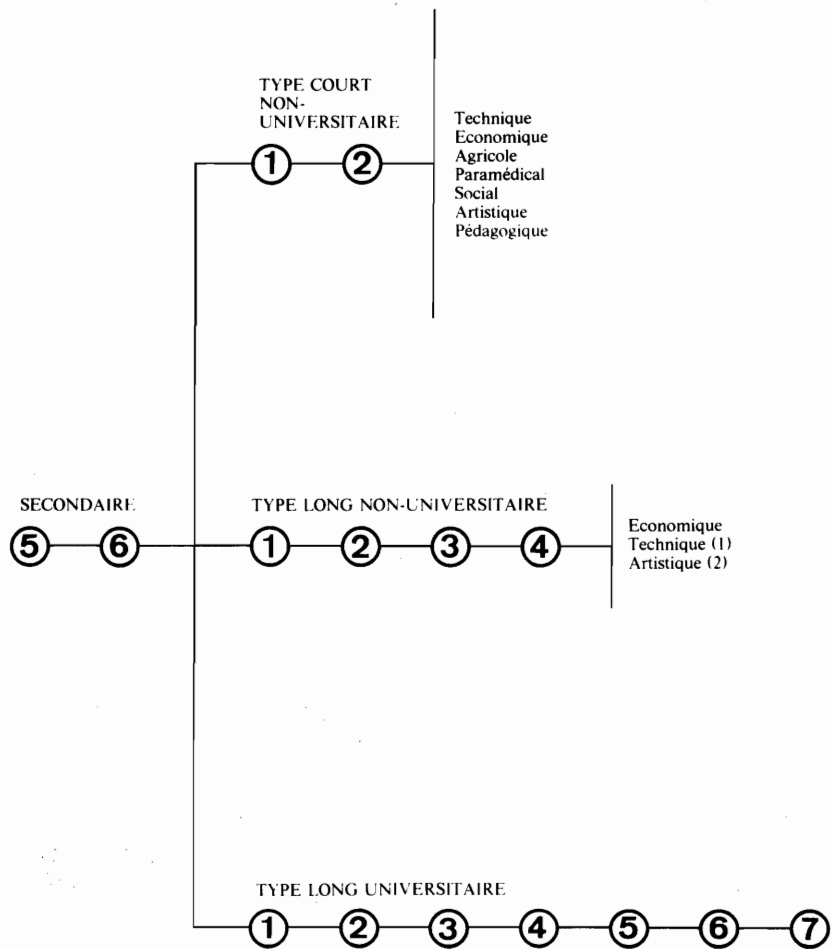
TYPE COURT NON-UNIVERSITAIRE

① ②

Technique
Economique
Agricole
Paramédical
Social
Artistique
Pédagogique

SECONDAIRE

⑤ ⑥

TYPE LONG NON-UNIVERSITAIRE

① ② ③ ④

Economique
Technique (1)
Artistique (2)

TYPE LONG UNIVERSITAIRE

① ② ③ ④ ⑤ ⑥ ⑦